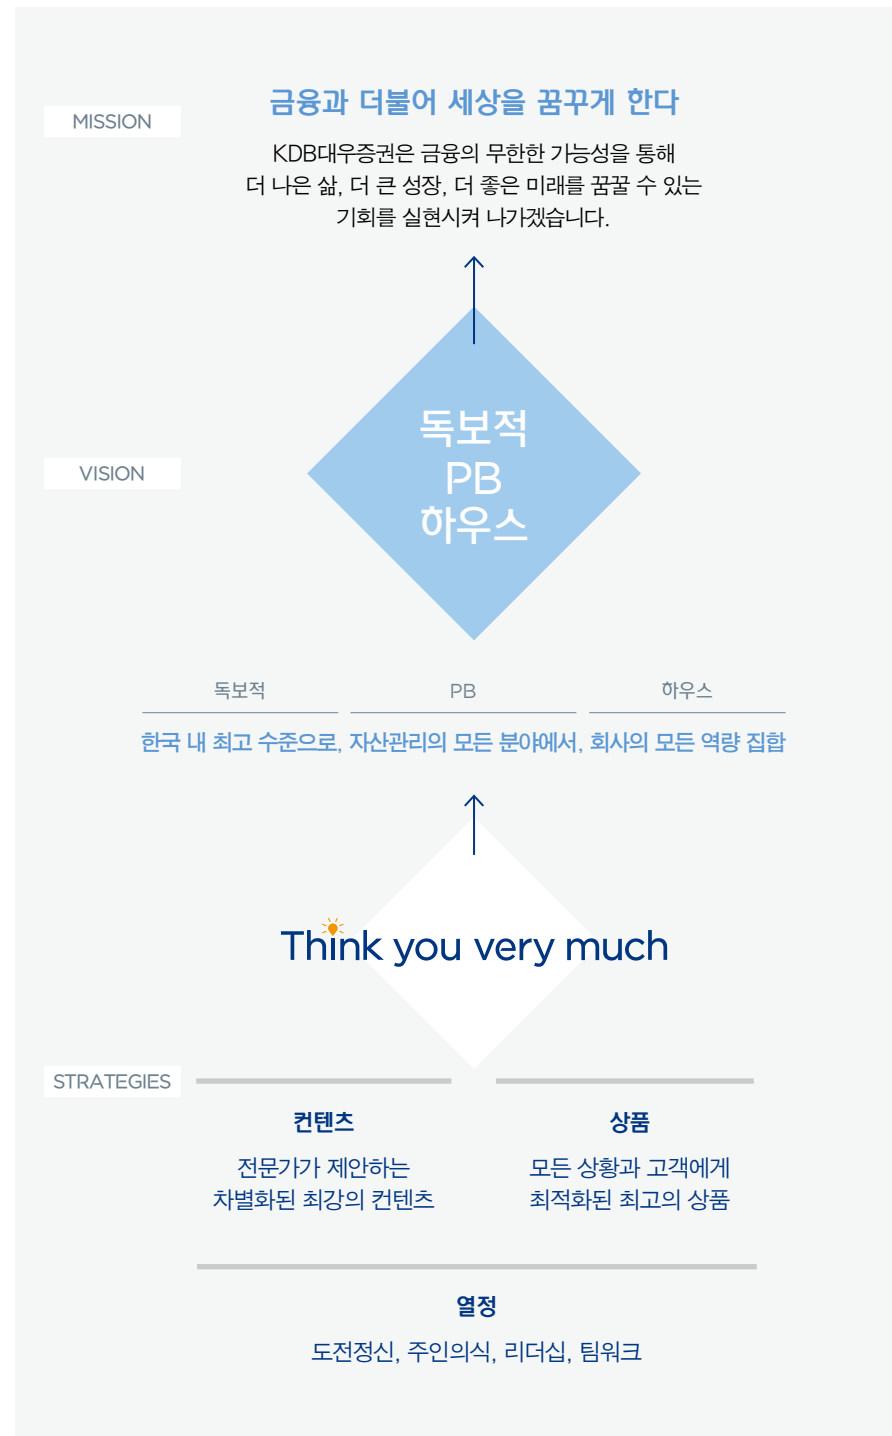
MISSION

금융과 더불어 세상을 꿈꾸게 한다

KDB대우증권은 금융의 무한한 가능성을 통해 더 나은 삶, 더 큰 성장, 더 좋은 미래를 꿈꿀 수 있는 기회를 실현시켜 나가겠습니다.

VISION

독보적 PB 하우스

독보적
한국 내 최고 수준으로,

PB
자산관리의 모든 분야에서,

하우스
회사의 모든 역량 집합

Think you very much

STRATEGIES

컨텐츠
전문가가 제안하는 차별화된 최강의 컨텐츠

상품
모든 상황과 고객에게 최적화된 최고의 상품

열정
도전정신, 주인의식, 리더십, 팀워크